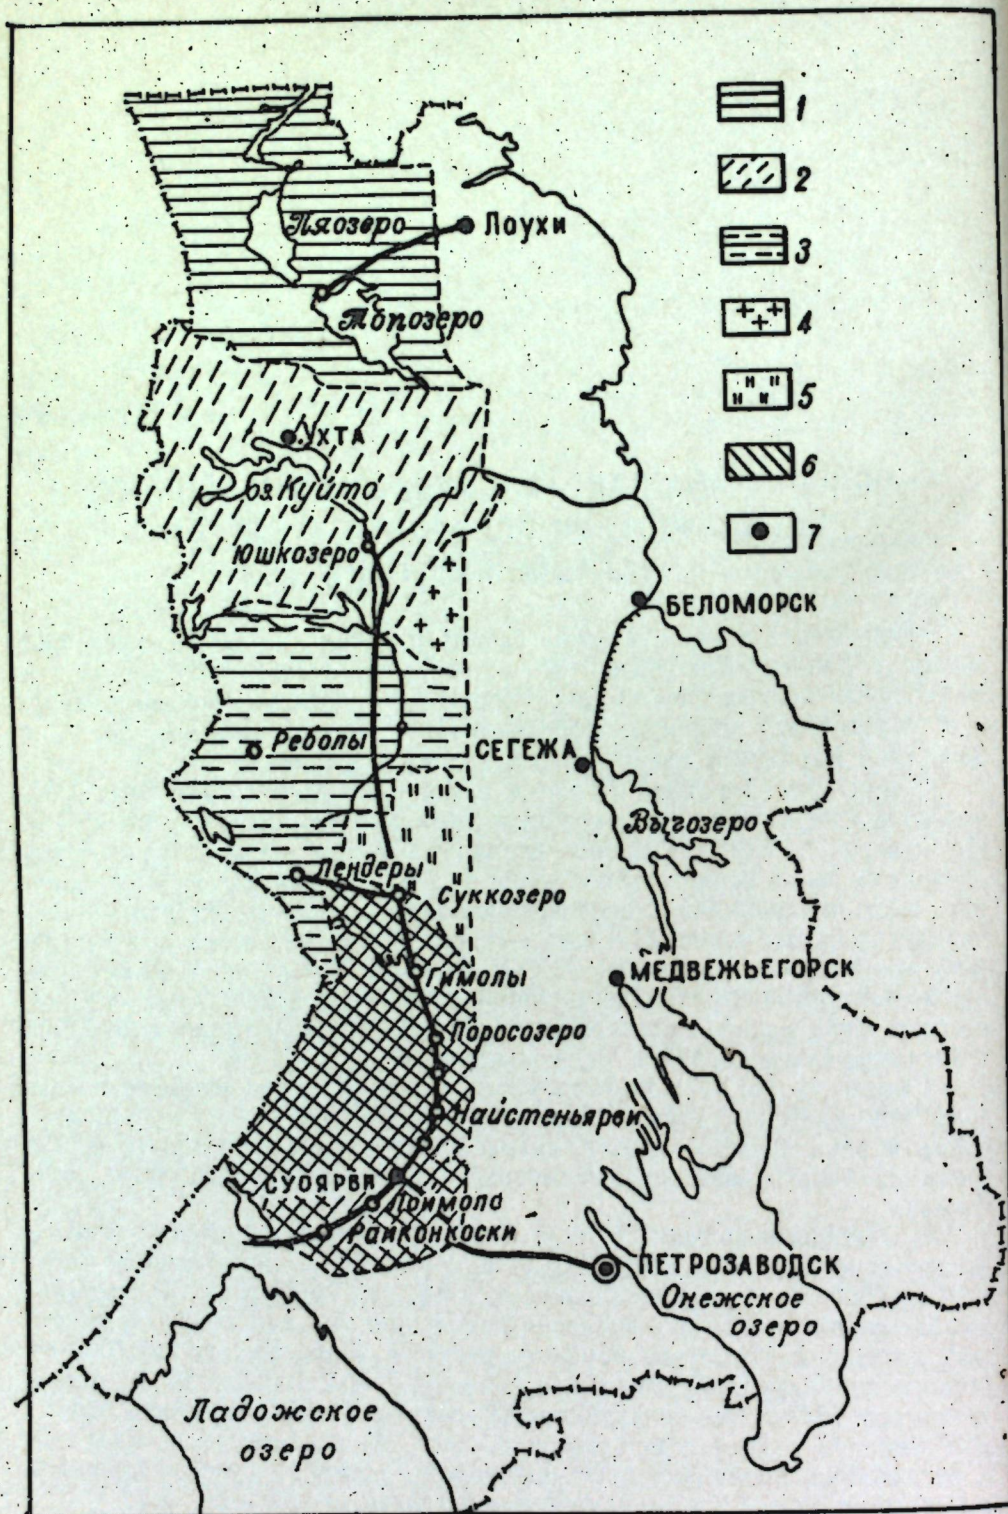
1
2
3
4
5
6
7

Пяозеро
Лоухи
Топозеро
Ухта
оз. Куйто
Юшкозеро
БЕЛОМОРСК
Реболы
СЕГЕЖА
Выгозеро
Лендеры
Суккозеро
Гимолы
МЕДВЕЖЬЕГОРСК
Поросозеро
Найстеньярви
СУОЯРВИ
Поммола
Райконкоски
ПЕТРОЗАВОДСК
Онежское озеро
Ладожское озеро